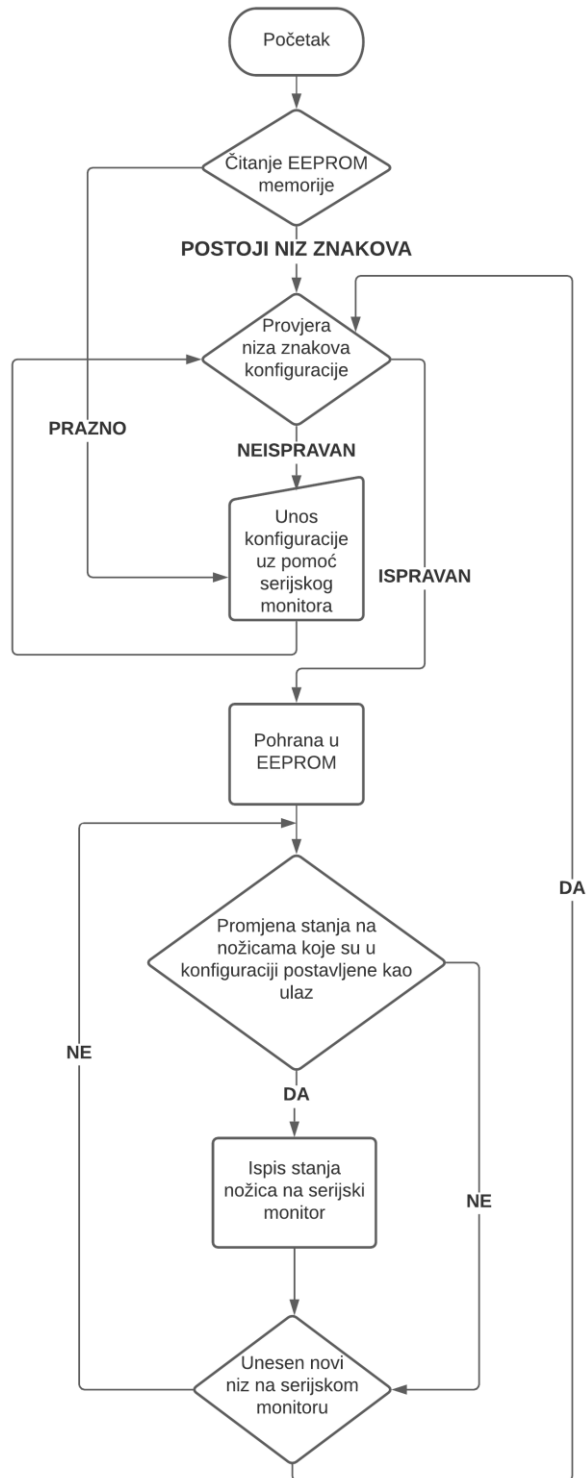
Početak

Čitanje EEPROM memorije

POSTOJI NIZ ZNAKOVA

Provjera niza znakova konfiguracije

PRAZNO

NEISPRAVAN

Unos konfiguracije uz pomoć serijskog monitora

ISPRAVAN

Pohrana u EEPROM

DA

Promjena stanja na nožicama koje su u konfiguraciji postavljene kao ulaz

NE

DA

Ispis stanja nožica na serijski monitor

NE

Unesen novi niz na serijskom monitoru